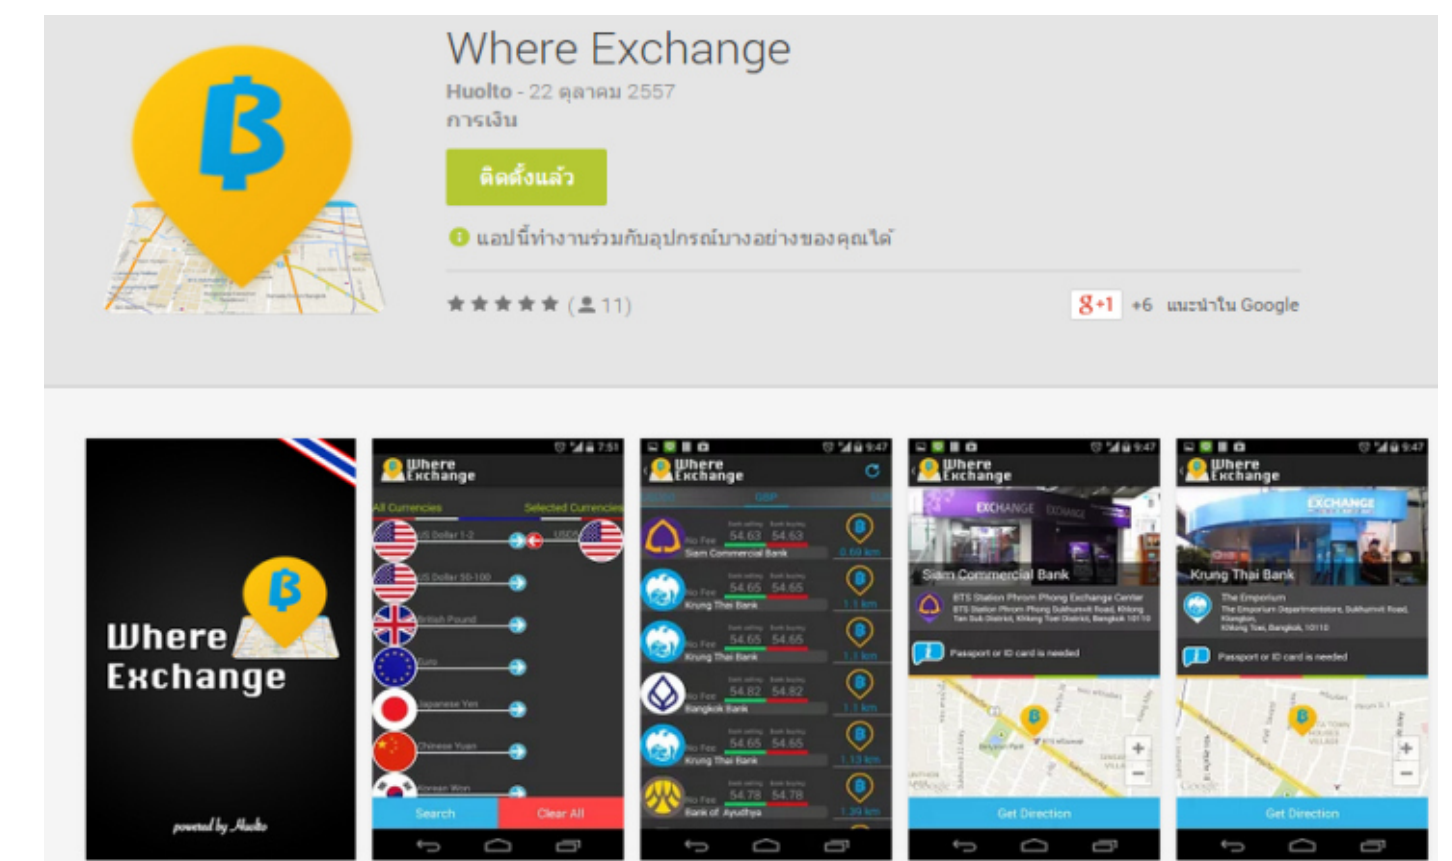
Where Exchange
Huolto - 22 ตุลาคม 2557
การเงิน

ติดตั้งแล้ว

แอปนี้ทำงานร่วมกับอุปกรณ์บางอย่างของคุณได้

★★★★★ (11)

g+1 +6 แนะนำใน Google

Where Exchange
powered by Huolto

Where Exchange
All Currencies
Selected Currencies
US Dollar 1-2
USD
US Dollar 50-100
British Pound
Euro
Japanese Yen
Chinese Yuan
Korean Won
Search
Clear All

Where Exchange
GSP
No Fee 54.63 54.63 Siam Commercial Bank 0.69 km
No Fee 54.65 54.65 Krung Thai Bank 1.1 km
No Fee 54.65 54.65 Krung Thai Bank 1.1 km
No Fee 54.82 54.82 Bangkok Bank 1.1 km
No Fee 54.65 54.65 Krung Thai Bank 1.13 km
No Fee 54.78 54.78 Bank of Ayudhya 1.39 km

Where Exchange
EXCHANGE
Siam Commercial Bank
BTS Station Phrom Phong Exchange Center
Passport or ID card is needed
Get Direction

Where Exchange
EXCHANGE
Krung Thai Bank
The Emporium
Passport or ID card is needed
Get Direction